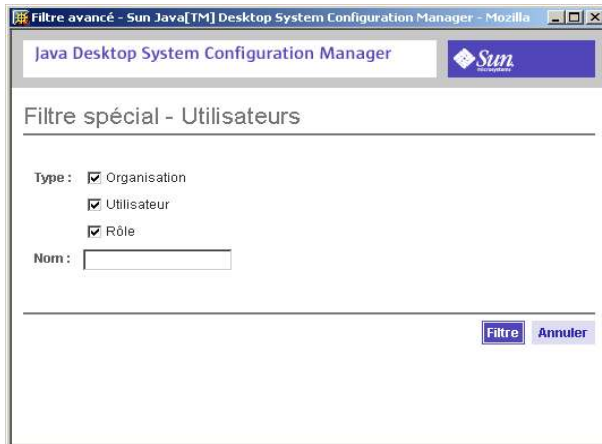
Filtre avancé - Sun Java[TM] Desktop System Configuration Manager - Mozilla

Java Desktop System Configuration Manager

Sun Microsystems

Filtre spécial - Utilisateurs

Type : Organisation

Utilisateur

Rôle

Nom :

Filtre Annuler